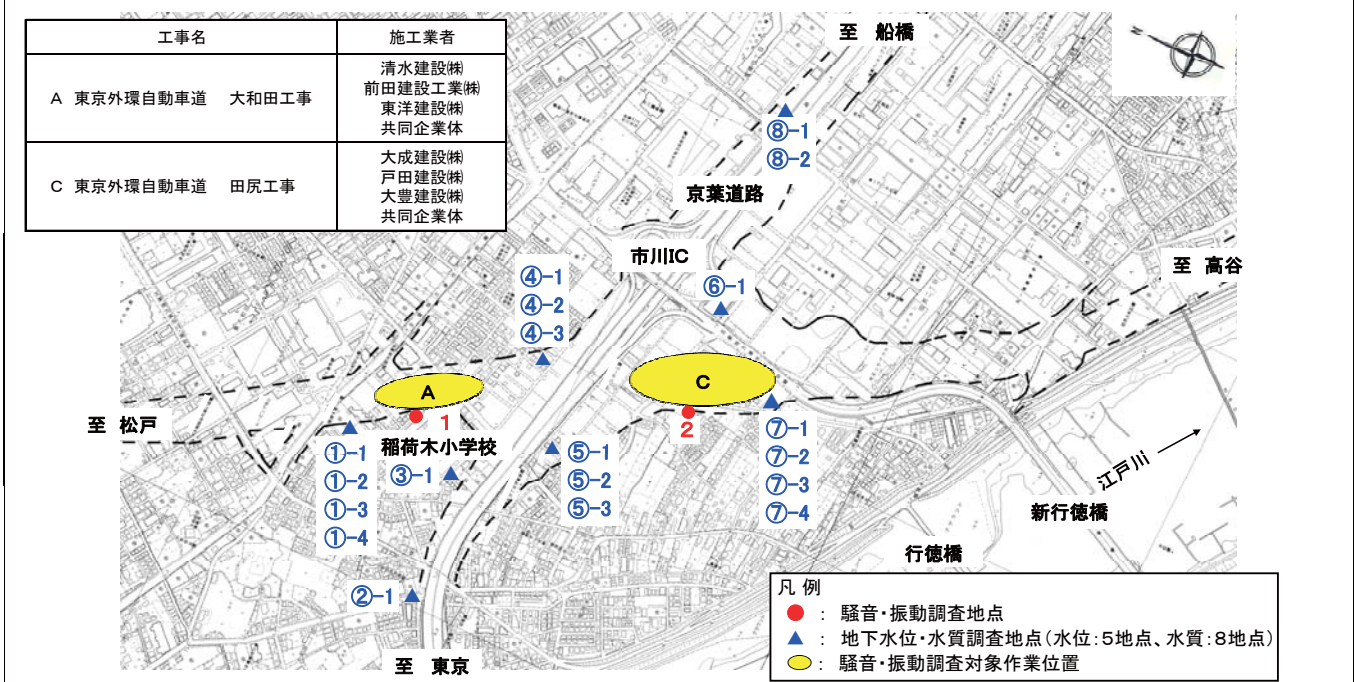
| 工事名 | 施工業者 |
|---|---|
| A 東京外環自動車道 大和田工事 | 清水建設㈱ 前田建設工業㈱ 東洋建設㈱ 共同企業体 |
| C 東京外環自動車道 田尻工事 | 大成建設㈱ 戸田建設㈱ 大豊建設㈱ 共同企業体 |

至 船橋

⑧-1
⑧-2

京葉道路

市川IC

至 高谷

④-1
④-2
④-3

⑥-1

A

C

至 松戸

1

2

稲荷木小学校

①-1
①-2
①-3
①-4

③-1

⑤-1
⑤-2
⑤-3

⑦-1
⑦-2
⑦-3
⑦-4

江戸川

新行徳橋

行徳橋

②-1

至 東京

凡 例
● ： 騒音・振動調査地点
▲ ： 地下水位・水質調査地点（水位：5地点、水質：8地点）
⬭ ： 騒音・振動調査対象作業位置